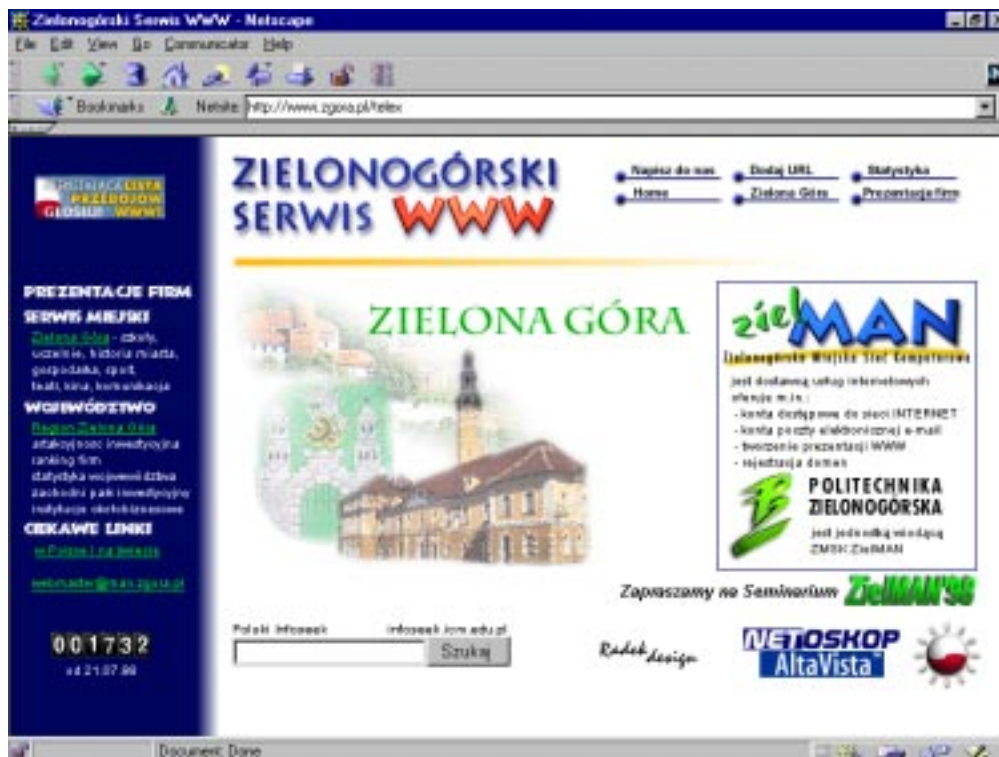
Zielonogórski Serwis WWW - Netscape

File Edit View Go Communicator Help

Bookmarks Netsite: http://www.zgora.pl/telex

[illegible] LISTA PRZEBOJÓW GŁOSUJ! WWW

ZIELONOGÓRSKI SERWIS WWW

Napisz do nas
Home
Dodaj URL
Zielona Góra
Statystyka
Prezentacje firm

PREZENTACJE FIRM

SERWIS MIEJSKI

Zielona Góra - szkoły, uczelnie, historia miasta, gospodarka, sport, teatr, kina, komunikacja

WOJEWÓDZTWO

Region Zielona Góra atrakcyjność inwestycyjna ranking firm statystyka województwa zachodni park inwestycyjny instytucje okołobiznesowe

CIEKAWE LINKI

w Polsce i na świecie

webmaster@man.zgora.pl

001732
od 21.07.98

ZIELONA GÓRA

zielMAN

Zielonogórska Miejska Sieć Komputerowa

jest dostawcą usług internetowych oferując m.in.:
- konta dostępowe do sieci INTERNET
- konta poczty elektronicznej e-mail
- tworzenie prezentacji WWW
- rejestracja domen

POLITECHNIKA ZIELONOGÓRSKA

jest jednostką wiodącą ZMSK ZielMAN

Zapraszamy na Seminarium ZielMAN'98

Polski Infoseek
infoseek.icm.edu.pl
Szukaj

Radek design

NETOSKOP AltaVista

Document: Done